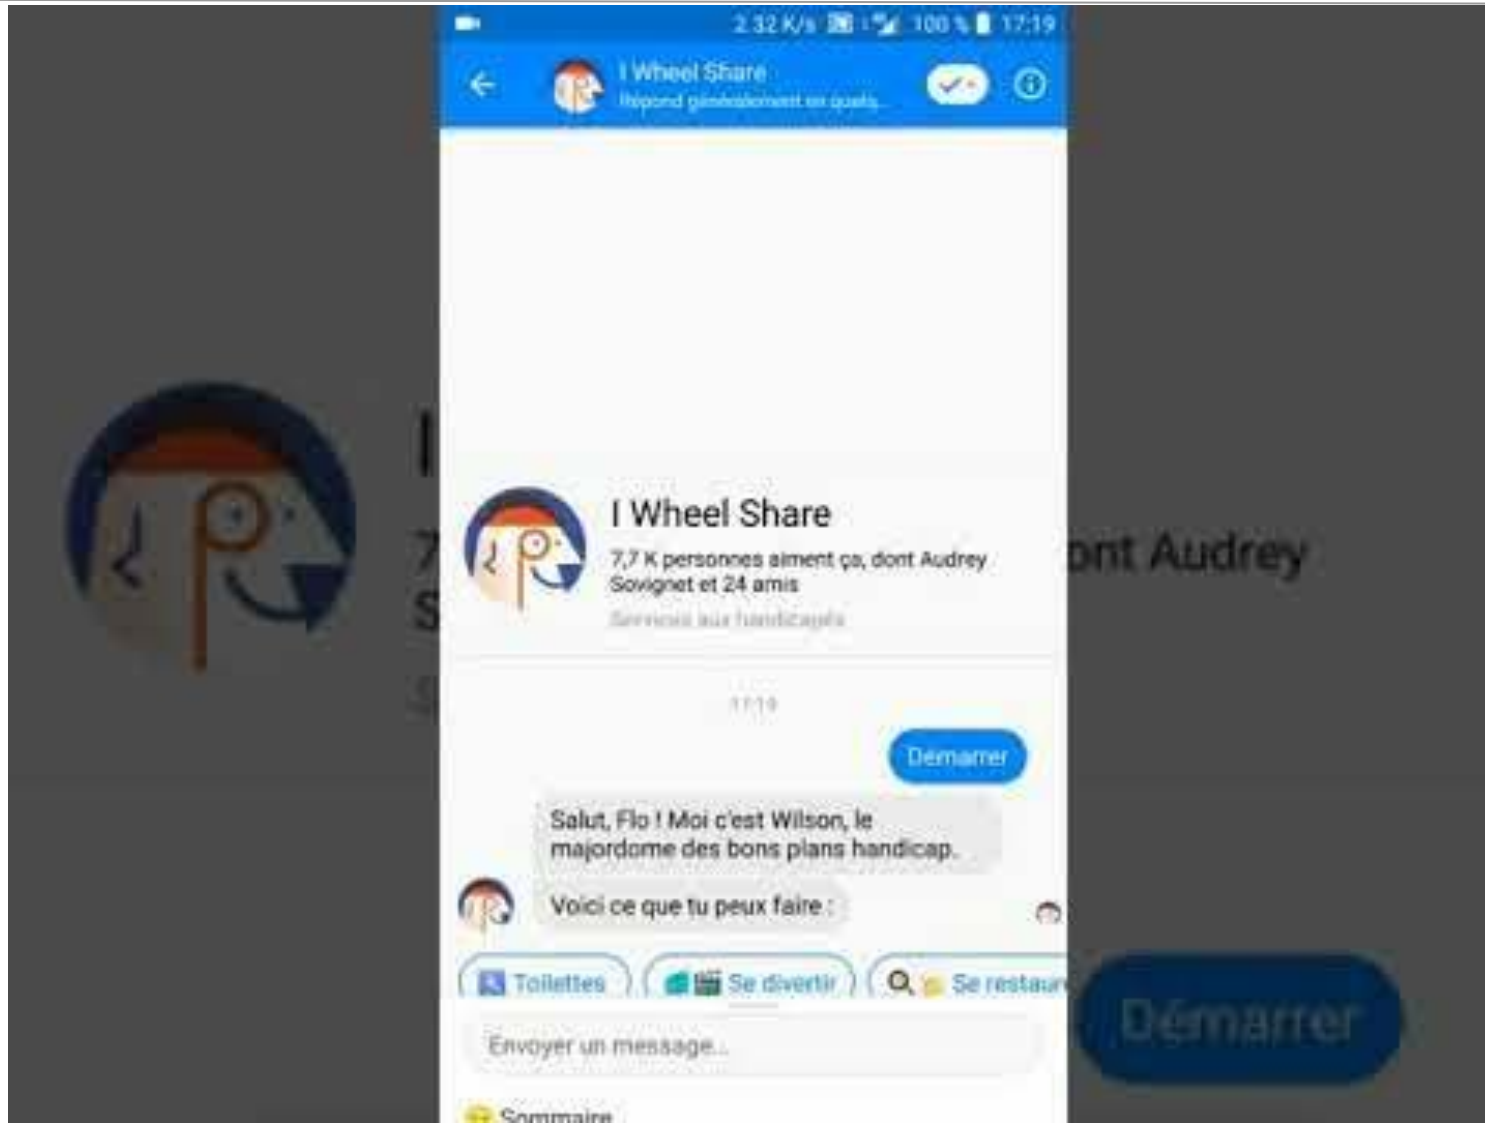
2,32 K/s 100 % 17:19

I Wheel Share
Répond généralement en quelq...

I Wheel Share
7,7 K personnes aiment ça, dont Audrey Sovignet et 24 amis
Services aux handicapés

17:19

Démarrer

Salut, Flo ! Moi c'est Wilson, le majordome des bons plans handicap.

Voici ce que tu peux faire :

Toilettes
Se divertir
Se restaur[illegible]

Envoyer un message...

Sommaire

ont Audrey

Démarrer